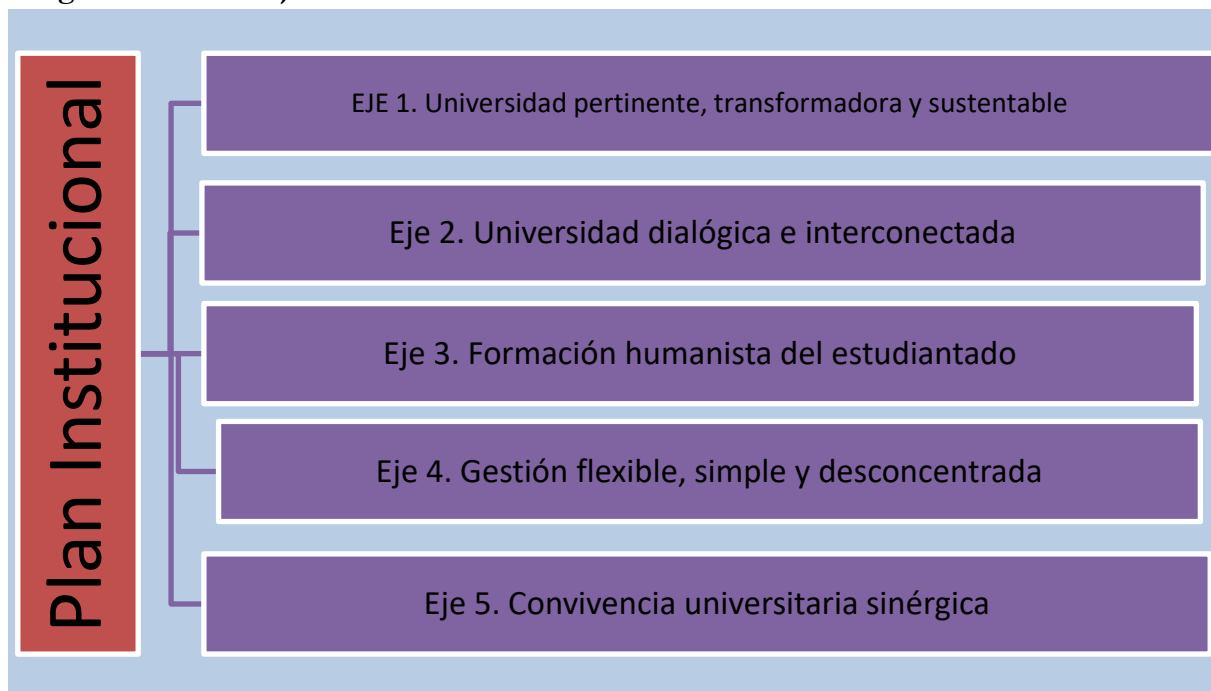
Plan Institucional

EJE 1. Universidad pertinente, transformadora y sustentable

Eje 2. Universidad dialógica e interconectada

Eje 3. Formación humanista del estudiantado

Eje 4. Gestión flexible, simple y desconcentrada

Eje 5. Convivencia universitaria sinérgica